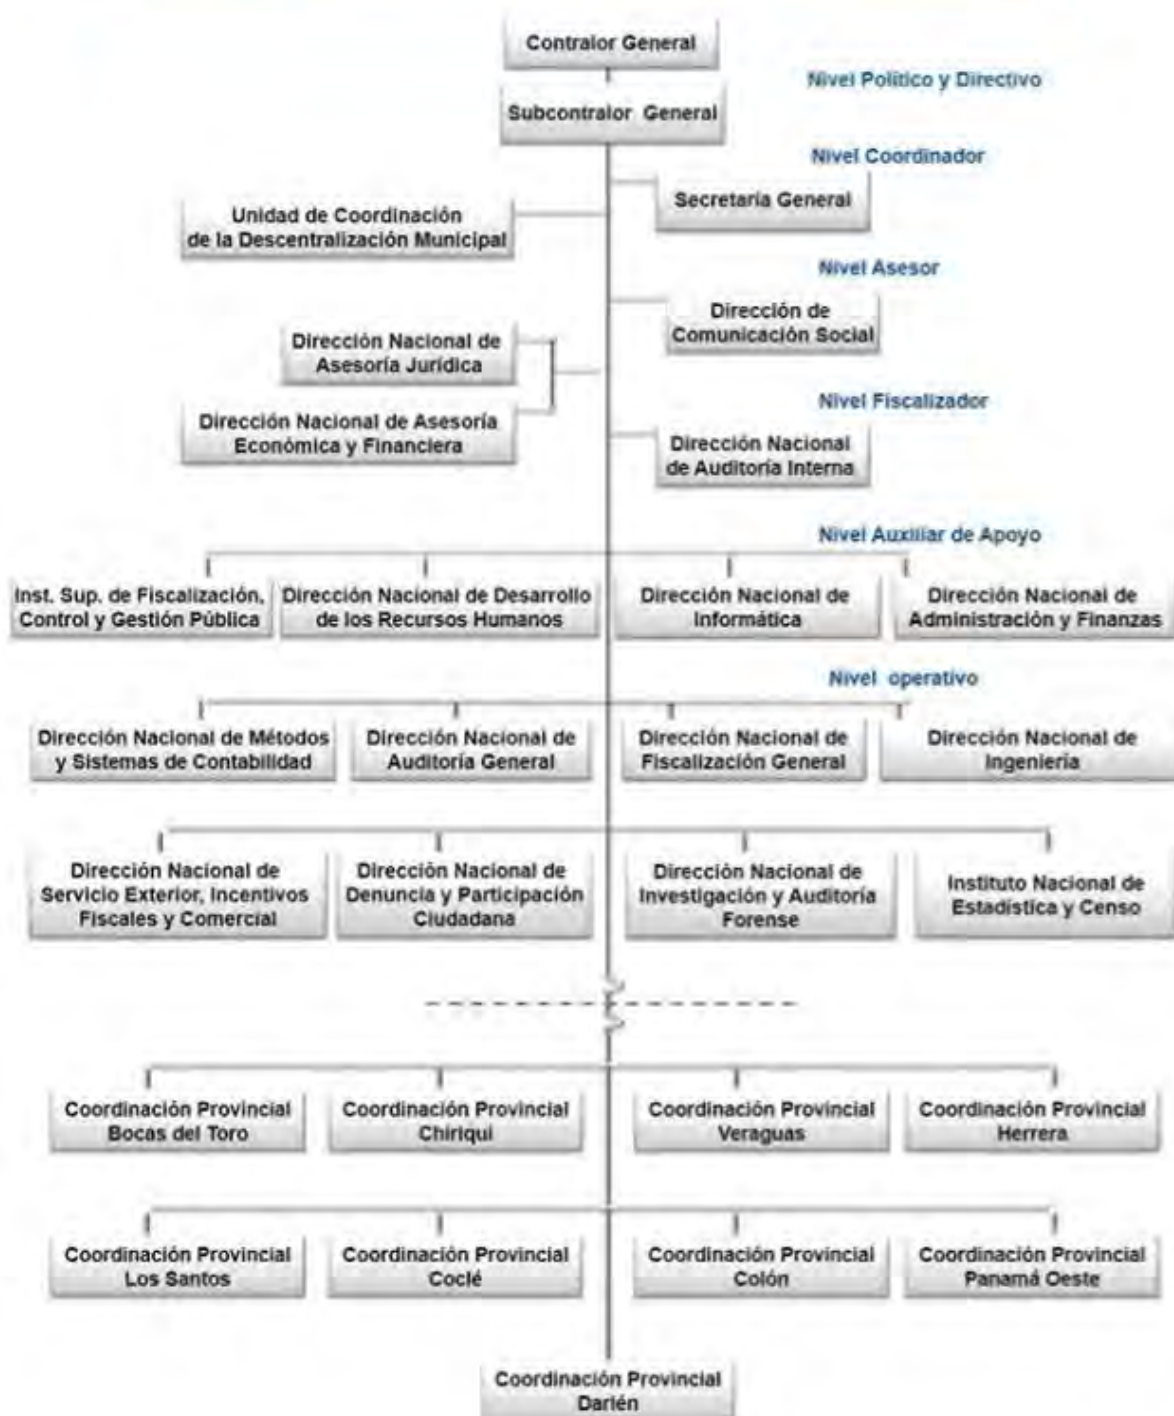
Contralor General

Nivel Político y Directivo

Subcontralor General

Nivel Coordinador

Secretaría General

Unidad de Coordinación de la Descentralización Municipal

Nivel Asesor

Dirección de Comunicación Social

Dirección Nacional de Asesoría Jurídica

Dirección Nacional de Asesoría Económica y Financiera

Nivel Fiscalizador

Dirección Nacional de Auditoría Interna

Nivel Auxiliar de Apoyo

Inst. Sup. de Fiscalización, Control y Gestión Pública

Dirección Nacional de Desarrollo de los Recursos Humanos

Dirección Nacional de Informática

Dirección Nacional de Administración y Finanzas

Nivel operativo

Dirección Nacional de Métodos y Sistemas de Contabilidad

Dirección Nacional de Auditoría General

Dirección Nacional de Fiscalización General

Dirección Nacional de Ingeniería

Dirección Nacional de Servicio Exterior, Incentivos Fiscales y Comercial

Dirección Nacional de Denuncia y Participación Ciudadana

Dirección Nacional de Investigación y Auditoría Forense

Instituto Nacional de Estadística y Censo

Coordinación Provincial Bocas del Toro

Coordinación Provincial Chiriquí

Coordinación Provincial Veraguas

Coordinación Provincial Herrera

Coordinación Provincial Los Santos

Coordinación Provincial Coclé

Coordinación Provincial Colón

Coordinación Provincial Panamá Oeste

Coordinación Provincial Darién